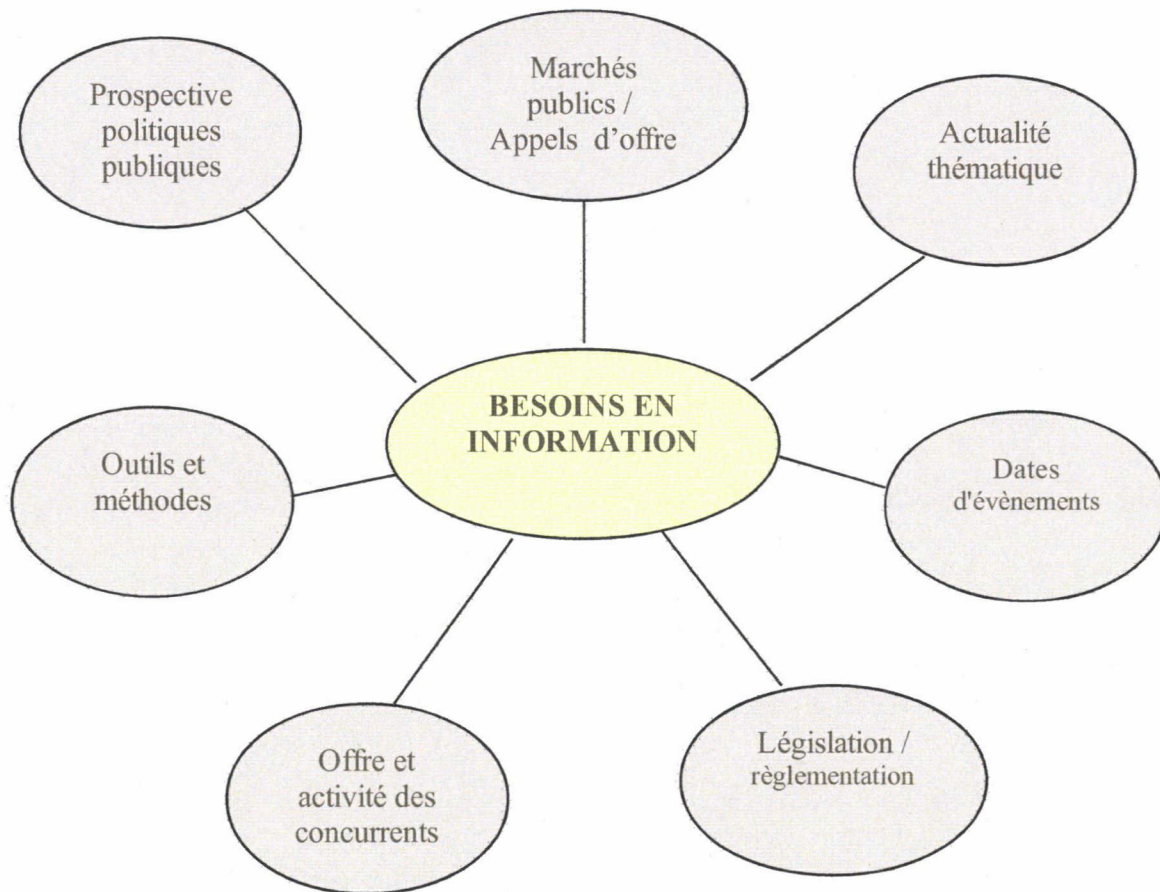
Prospective politiques publiques

Marchés publics / Appels d'offre

Actualité thématique

BESOINS EN INFORMATION

Outils et méthodes

Dates d'évènements

Offre et activité des concurrents

Législation / règlementation